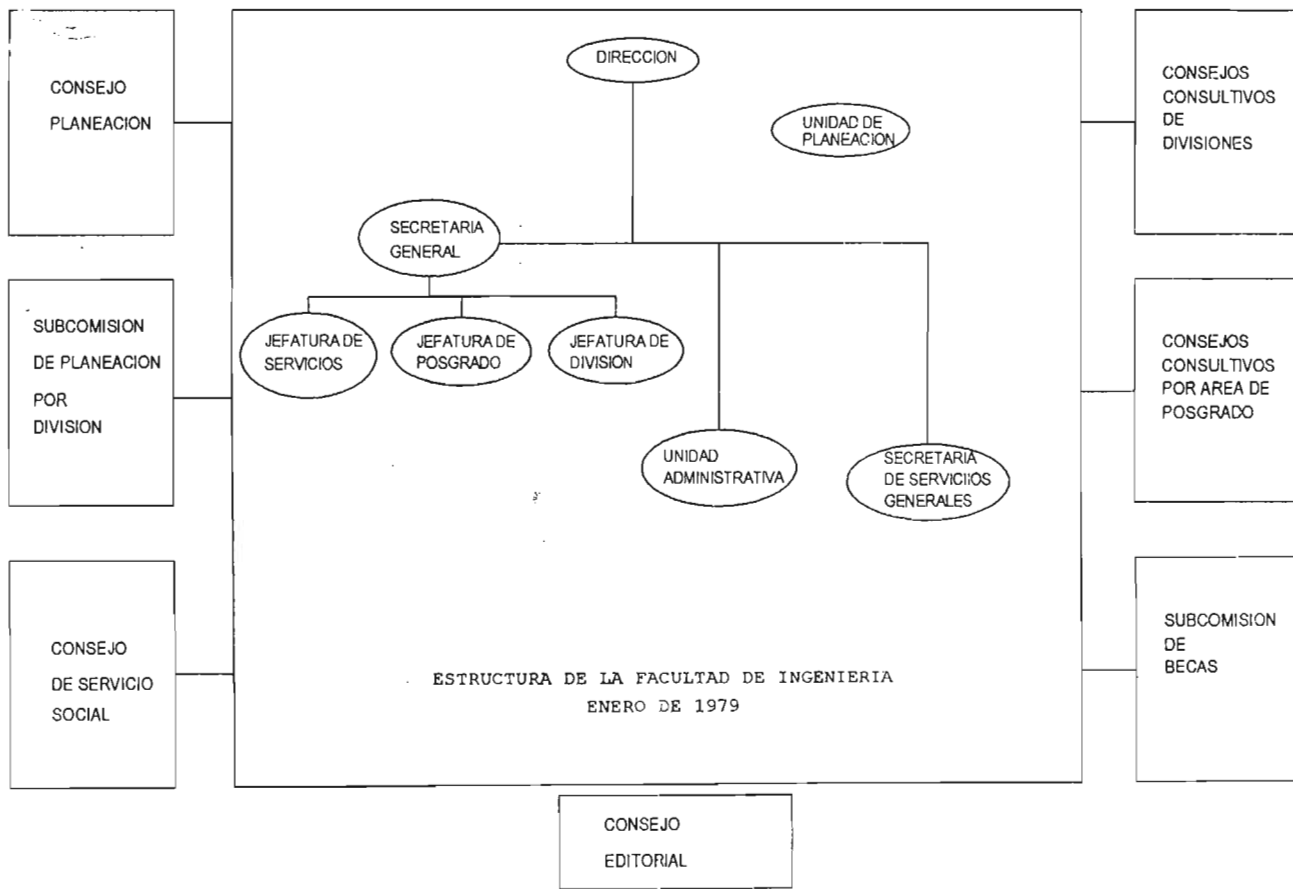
CONSEJO PLANEACION

DIRECCION

UNIDAD DE PLANEACION

CONSEJOS CONSULTIVOS DE DIVISIONES

SECRETARIA GENERAL

JEFATURA DE SERVICIOS

JEFATURA DE POSGRADO

JEFATURA DE DIVISION

UNIDAD ADMINISTRATIVA

SECRETARIA DE SERVICIOS GENERALES

SUBCOMISION DE PLANEACION POR DIVISION

CONSEJOS CONSULTIVOS POR AREA DE POSGRADO

CONSEJO DE SERVICIO SOCIAL

SUBCOMISION DE BECAS

ESTRUCTURA DE LA FACULTAD DE INGENIERIA
ENERO DE 1979

CONSEJO EDITORIAL